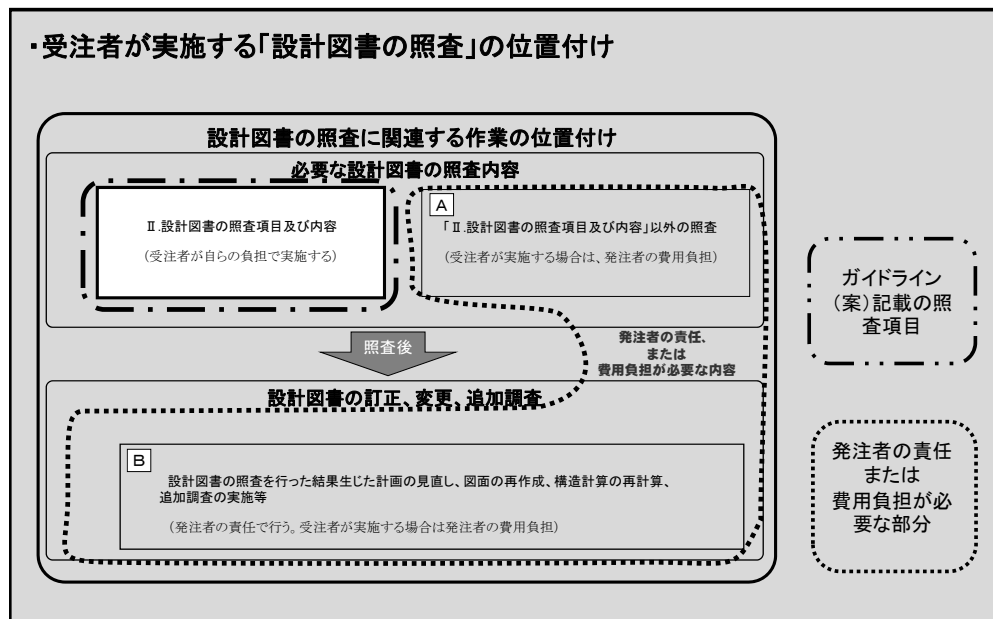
・受注者が実施する「設計図書の照査」の位置付け

設計図書の照査に関連する作業の位置付け

必要な設計図書の照査内容

Ⅱ.設計図書の照査項目及び内容

(受注者が自らの負担で実施する)

A

「Ⅱ.設計図書の照査項目及び内容」以外の照査

(受注者が実施する場合は、発注者の費用負担)

照査後

発注者の責任、または費用負担が必要な内容

設計図書の訂正、変更、追加調査

B

設計図書の照査を行った結果生じた計画の見直し、図面の再作成、構造計算の再計算、追加調査の実施等

(発注者の責任で行う。受注者が実施する場合は発注者の費用負担)

ガイドライン(案)記載の照査項目

発注者の責任または費用負担が必要な部分